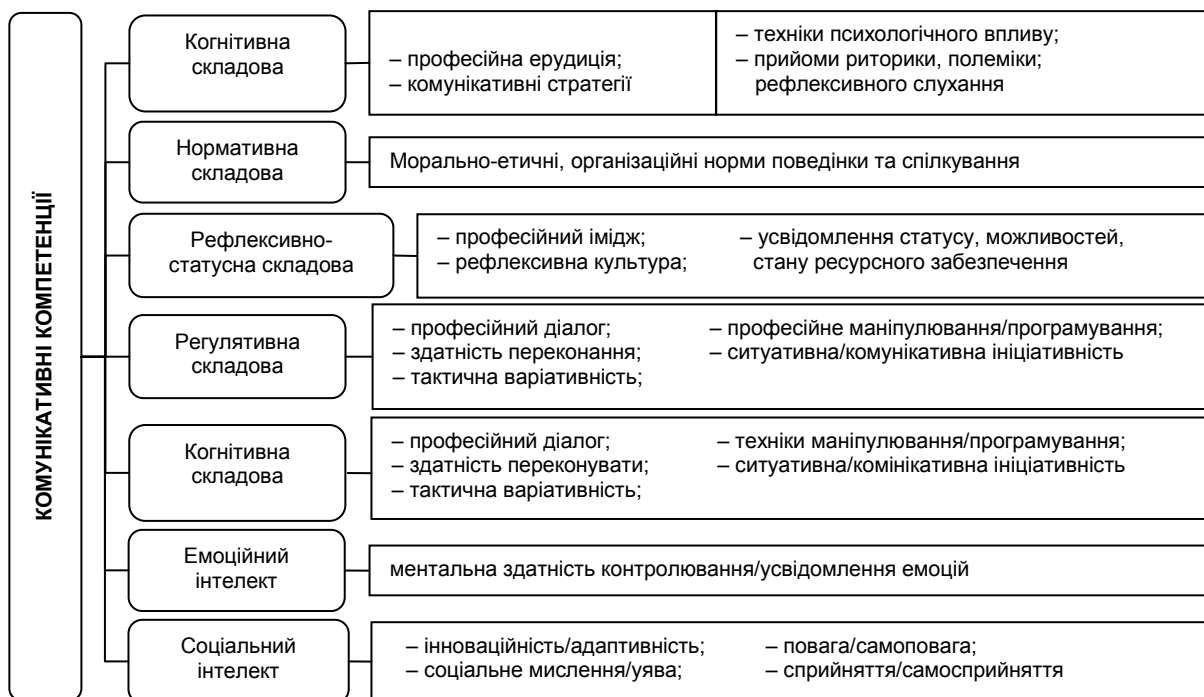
КОМУНІКАТИВНІ КОМПЕТЕНЦІЇ

Когнітивна складова

– професійна ерудиція;
– комунікативні стратегії

– техніки психологічного впливу;
– прийоми риторики, полеміки; рефлексивного слухання

Нормативна складова

Морально-етичні, організаційні норми поведінки та спілкування

Рефлексивно-статусна складова

– професійний імідж;
– рефлексивна культура;

– усвідомлення статусу, можливостей, стану ресурсного забезпечення

Регулятивна складова

– професійний діалог;
– здатність переконання;
– тактична варіативність;

– професійне маніпулювання/програмування;
– ситуативна/комунікативна ініціативність

Когнітивна складова

– професійний діалог;
– здатність переконувати;
– тактична варіативність;

– техніки маніпулювання/програмування;
– ситуативна/комінікативна ініціативність

Емоційний інтелект

ментальна здатність контролювання/усвідомлення емоцій

Соціальний інтелект

– інноваційність/адаптивність;
– соціальне мислення/уява;

– повага/самоповага;
– сприйняття/самосприйняття